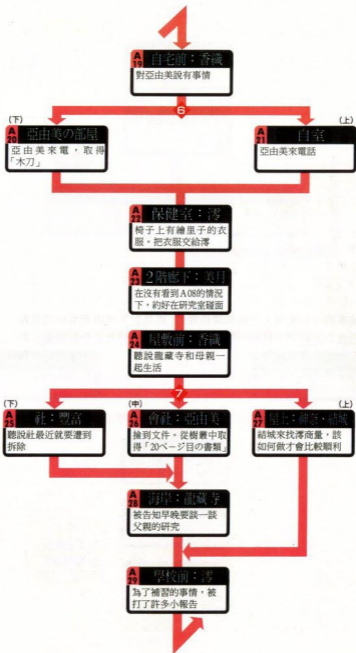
A 19 自宅前：香織
對亞由美說有事情

6

(下)
A 20 亞由美の部屋
亞由美來電，取得「木刀」

(上)
A 21 自室
亞由美來電話

A 22 保健室：澪
椅子上有繪里子的衣服。把衣服交給澪

A 23 2階廊下：美日
在沒有看到A08的情況下，約好在研究室碰面

A 24 屋敷前：香織
聽說龍藏寺和母親一起生活

7

(下)
A 25 社：豐富
聽說社最近就要遭到拆除

(中)
A 26 會社：亞由美
擁到文件，從機書中取得「20ページ目の書類」

(上)
A 27 屋上：龍藏寺・香織
給城來找澪商量，該如何做才會比較順利

A 28 河川：龍藏寺
被告知早晚要談一談父親的研究

A 29 學校前：澪
為了補習的事情，被打了許多小報告